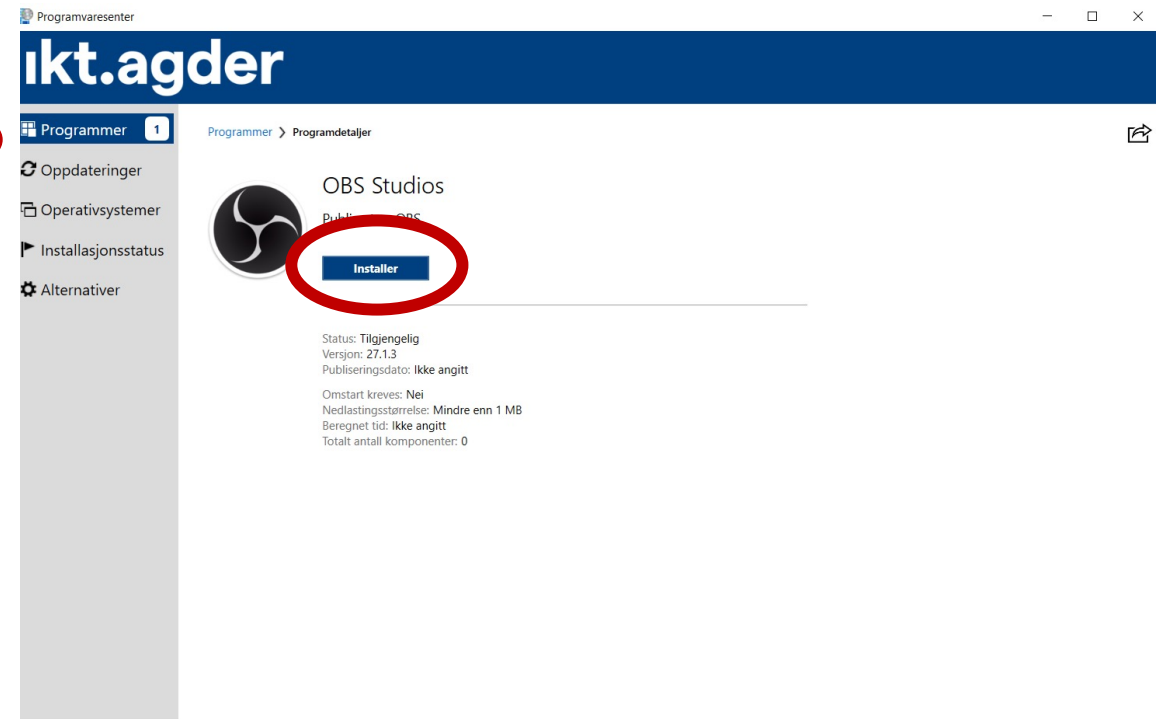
Programvaresenter

ıkt.agder

Programmer 1
Oppdateringer
Operativsystemer
Installasjonsstatus
Alternativer

Programmer › Programdetaljer

OBS Studios
Publi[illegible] OBS

Installer

Status: Tilgjengelig
Versjon: 27.1.3
Publiseringsdato: Ikke angitt

Omstart kreves: Nei
Nedlastingsstørrelse: Mindre enn 1 MB
Beregnet tid: Ikke angitt
Totalt antall komponenter: 0